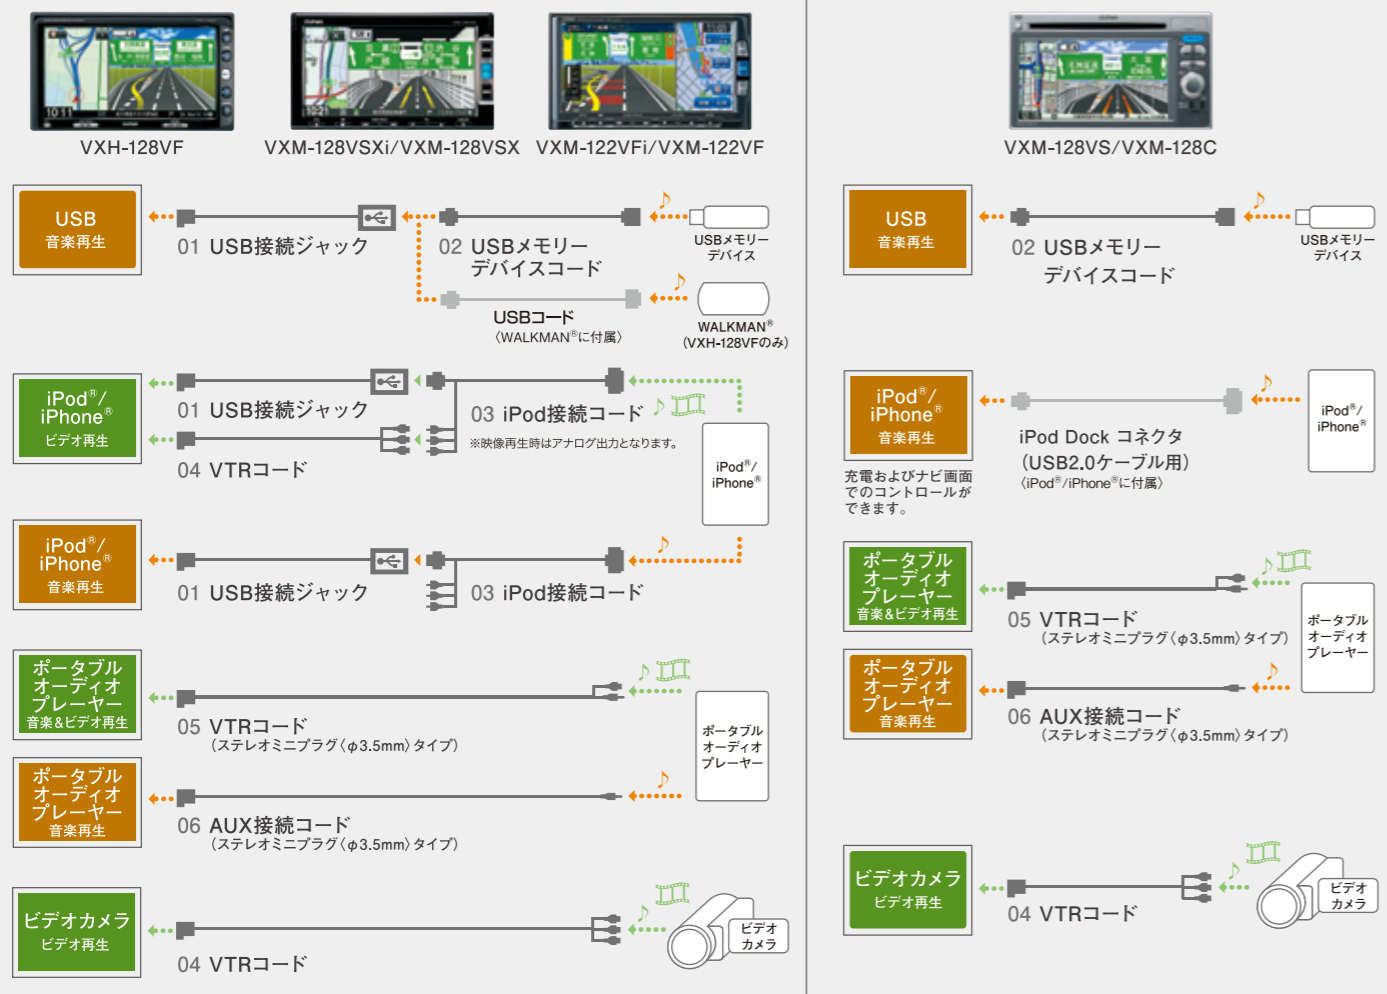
VXH-128VF

VXM-128VSXi/VXM-128VSX

VXM-122VFi/VXM-122VF

USB
音楽再生

01 USB接続ジャック

02 USBメモリーデバイスコード

USBメモリーデバイス

USBコード
〈WALKMAN®に付属〉

WALKMAN®
(VXH-128VFのみ)

iPod®/iPhone®
ビデオ再生

01 USB接続ジャック

03 iPod接続コード

※映像再生時はアナログ出力となります。

04 VTRコード

iPod®/iPhone®

iPod®/iPhone®
音楽再生

01 USB接続ジャック

03 iPod接続コード

ポータブルオーディオプレーヤー
音楽&ビデオ再生

05 VTRコード
(ステレオミニプラグ〈φ3.5mm〉タイプ)

ポータブルオーディオプレーヤー

ポータブルオーディオプレーヤー
音楽再生

06 AUX接続コード
(ステレオミニプラグ〈φ3.5mm〉タイプ)

ビデオカメラ
ビデオ再生

04 VTRコード

ビデオカメラ

VXM-128VS/VXM-128C

USB
音楽再生

02 USBメモリーデバイスコード

USBメモリーデバイス

iPod®/iPhone®
音楽再生

iPod Dock コネクタ
(USB2.0ケーブル用)
〈iPod®/iPhone®に付属〉

iPod®/iPhone®

充電およびナビ画面でのコントロールができます。

ポータブルオーディオプレーヤー
音楽&ビデオ再生

05 VTRコード
(ステレオミニプラグ〈φ3.5mm〉タイプ)

ポータブルオーディオプレーヤー

ポータブルオーディオプレーヤー
音楽再生

06 AUX接続コード
(ステレオミニプラグ〈φ3.5mm〉タイプ)

ビデオカメラ
ビデオ再生

04 VTRコード

ビデオカメラ